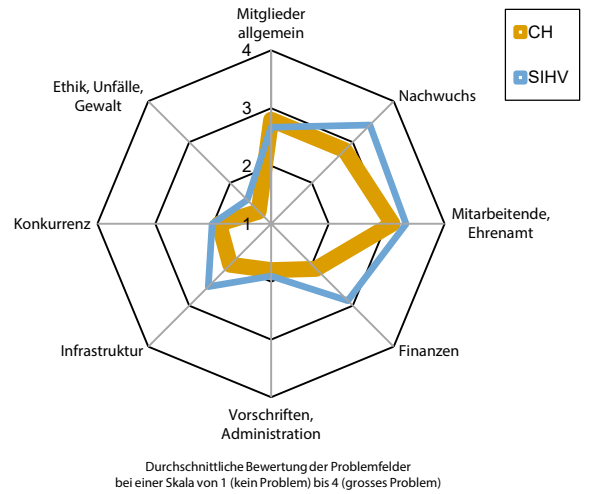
Mitglieder allgemein

4

3

2

1

Nachwuchs

Mitarbeitende, Ehrenamt

Finanzen

Vorschriften, Administration

Infrastruktur

Konkurrenz

Ethik, Unfälle, Gewalt

CH

SIHV

Durchschnittliche Bewertung der Problemfelder
bei einer Skala von 1 (kein Problem) bis 4 (grosses Problem)